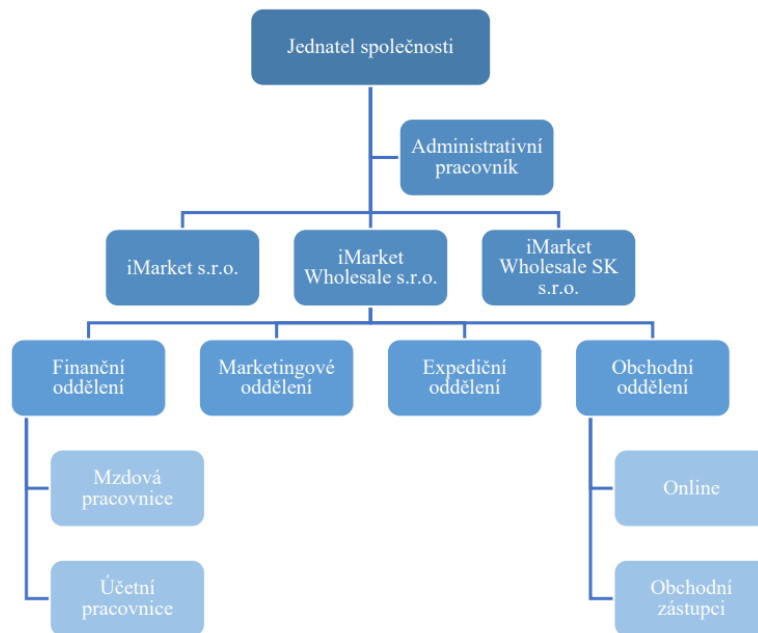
Jednatel společnosti

Administrativní pracovník

iMarket s.r.o.

iMarket Wholesale s.r.o.

iMarket Wholesale SK s.r.o.

Finanční oddělení

Marketingové oddělení

Expediční oddělení

Obchodní oddělení

Mzdová pracovnice

Účetní pracovnice

Online

Obchodní zástupci